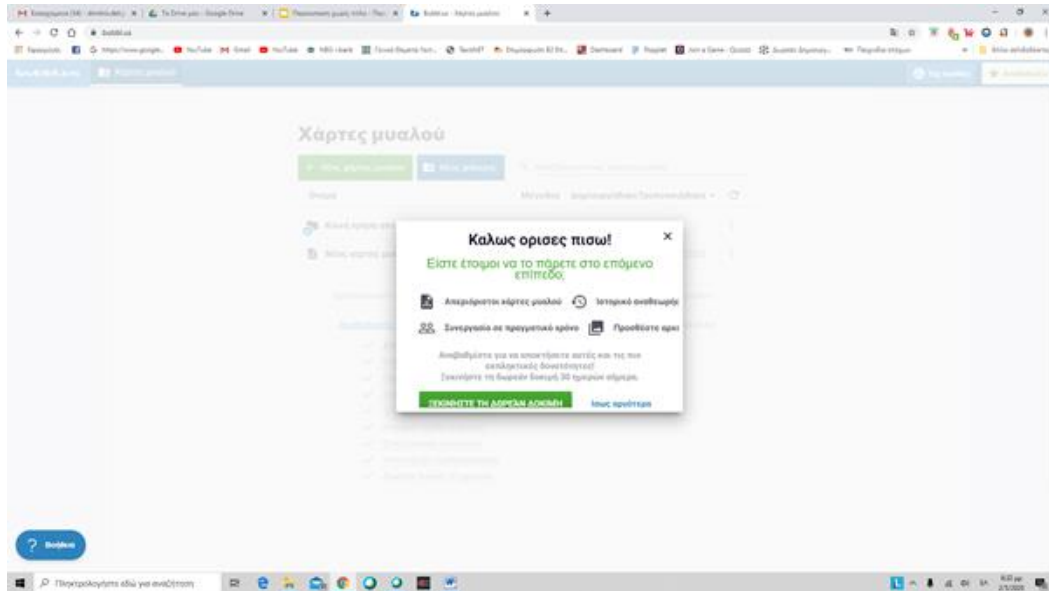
Χάρτες μυαλού

Καλως ορισες πισω!

Είστε έτοιμοι να το πάρετε στο επόμενο επίπεδο;

Απεριόριστοι χάρτες μυαλού

Ιστορικό αναθεωρήσ

Συνεργασία σε πραγματικό χρόνο

Προσθέστε αρχ

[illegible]

ΞΕΚΙΝΗΣΤΕ ΤΗ ΔΩΡΕΑΝ ΔΟΚΙΜΗ

Ίσως αργότερα

? Βοήθεια

Πληκτρολογήστε εδώ για αναζήτηση